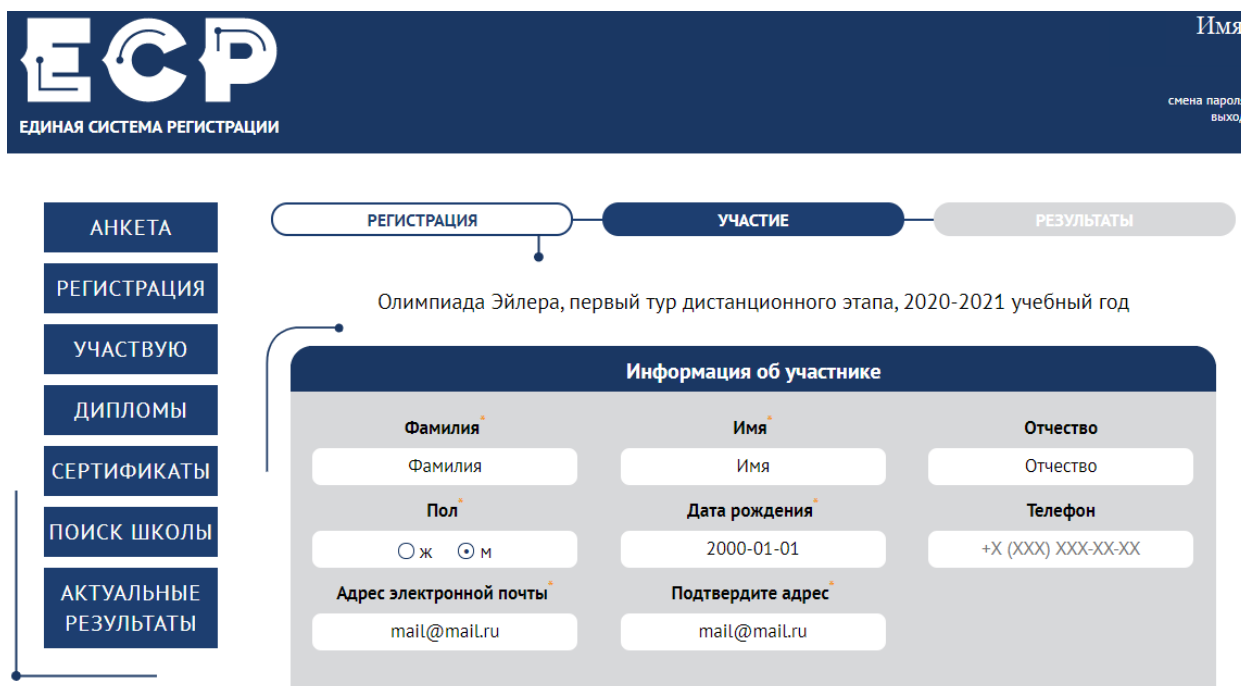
ЕСР
ЕДИНАЯ СИСТЕМА РЕГИСТРАЦИИ

Имя

смена пароля
выход

АНКЕТА
РЕГИСТРАЦИЯ
УЧАСТВУЮ
ДИПЛОМЫ
СЕРТИФИКАТЫ
ПОИСК ШКОЛЫ
АКТУАЛЬНЫЕ РЕЗУЛЬТАТЫ

РЕГИСТРАЦИЯ
УЧАСТИЕ
РЕЗУЛЬТАТЫ

Олимпиада Эйлера, первый тур дистанционного этапа, 2020-2021 учебный год

Информация об участнике

Фамилия*
Фамилия
Имя*
Имя
Отчество
Отчество
Пол*
ж м
Дата рождения*
2000-01-01
Телефон
+X (XXX) XXX-XX-XX
Адрес электронной почты*
mail@mail.ru
Подтвердите адрес*
mail@mail.ru